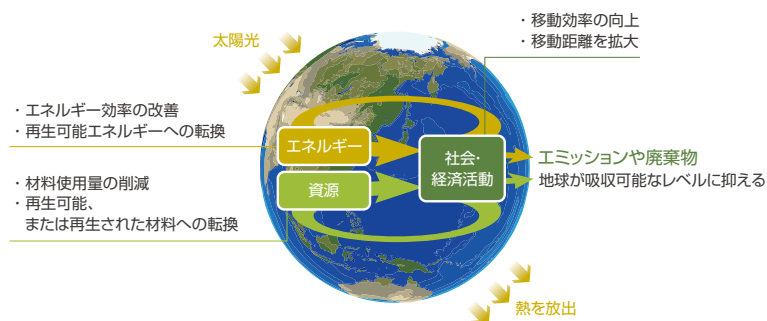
・移動効率の向上
・移動距離を拡大

太陽光

・エネルギー効率の改善
・再生可能エネルギーへの転換

エネルギー

社会・
経済活動

エミッションや廃棄物
地球が吸収可能なレベルに抑える

・材料使用量の削減
・再生可能、
または再生された材料への転換

資源

熱を放出